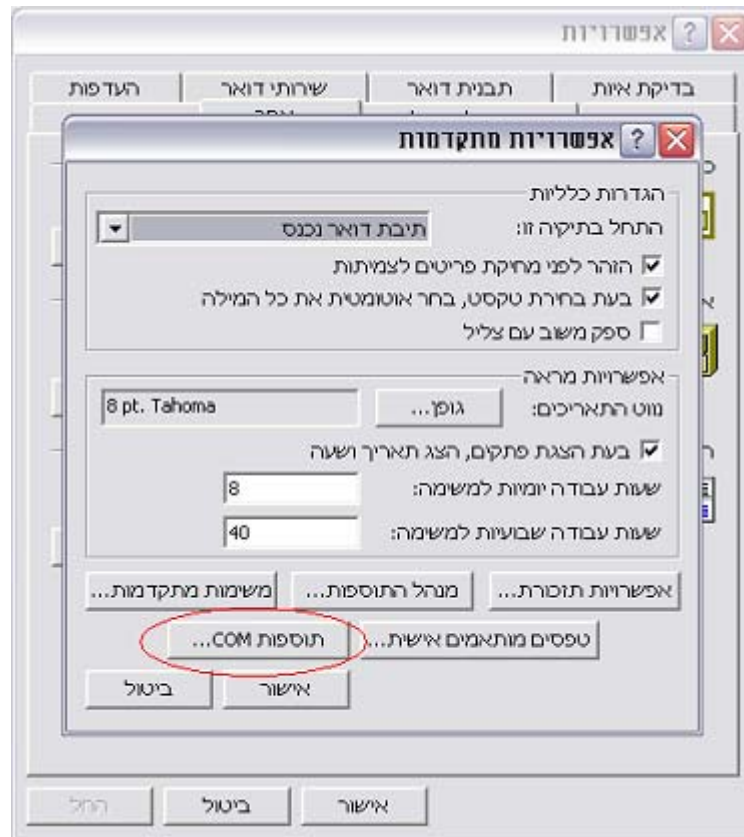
אפשרויות

בדיקת איות | תבנית דואר | שירותי דואר | העדפות

אפשרויות מתקדמות

הגדרות כלליות

התחל בתיקיה זו: תיבת דואר נכנס

הזהר לפני מחיקת פריטים לצמיתות

בעת בחירת טקסט, בחר אוטומטית את כל המילה

ספק משוב עם צליל

אפשרויות מראה

גופן התאריכים: גופן... 8 pt. Tahoma

בעת הצגת פתקים, הצג תאריך ושעה

שעות עבודה יומיות למשימה: 8

שעות עבודה שבועיות למשימה: 40

אפשרויות תזכורת... | מנהל התוספות... | משימות מתקדמות...

טפסים מותאמים אישית... | תוספות COM...

אישור | ביטול

אישור | ביטול | החל